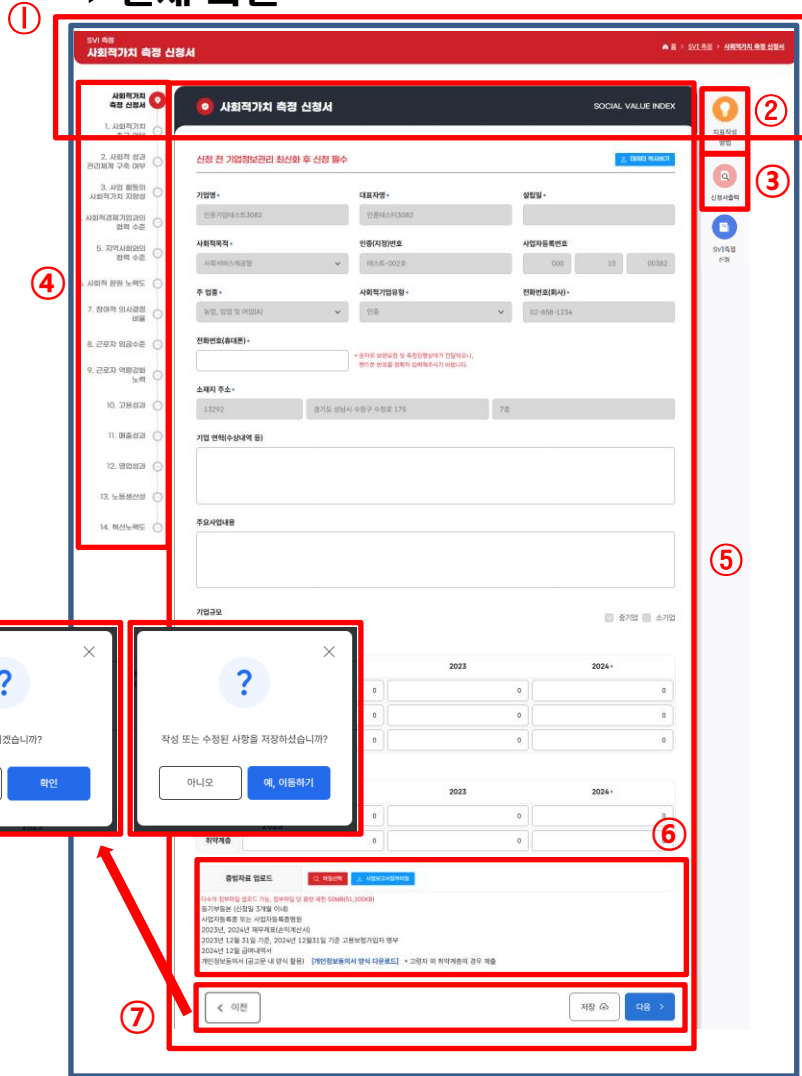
① 

SVI 측정
사회적가치 측정 신청서
홈 > SVI 측정 > 사회적가치 측정 신청서

사회적가치 측정 신청서
1. 사회적가치 추구 여부
2. 사회적 성과 관리체계 구축 여부
3. 사업 활동의 사회적가치 지향성
4. 사회적경제기업과의 협력 수준
5. 지역사회와의 협력 수준
6. 사회적 환원 노력도
7. 참여적 의사결정 비율
8. 근로자 임금수준
9. 근로자 역량강화 노력
10. 고용성과
11. 매출성과
12. 영업성과
13. 노동생산성
14. 혁신노력도

④

사회적가치 측정 신청서
SOCIAL VALUE INDEX

② 자료작성 방법
③ 신청서출력
SVI측정 신청

신청 전 기업정보관리 최신화 후 신청 필수
데이터 적재하기

기업명 *
인증기업테스트3082
대표자명 *
인증테스트3082
설립일 *

사회적목적 *
사회서비스제공형
인증(지정)번호
테스트-002호
사업자등록번호
000 10 00382

주 업종 *
농업, 임업 및 어업(A)
사회적기업유형 *
인증
전화번호(회사) *
02-858-1234

전화번호(휴대폰) *
* 문자로 보완요청 및 측정진행상태가 전달되오니, 핸드폰 번호를 정확히 입력해주시기 바랍니다.

소재지 주소 *
13292
경기도 성남시 수정구 수정로 175
7층

기업 연혁(수상내역 등)

주요사업내용

⑤

기업규모
중기업 소기업

2023
2024 *
0 0
0 0
0 0

2023
2024 *
0
취약계층
0 0

⑥

증빙자료 업로드
파일선택
사업보고서첨부파일

다수의 첨부파일 업로드 가능, 첨부파일 당 용량 제한 50MB(51,200KB)
등기부등본 (신청일 3개월 이내)
사업자등록증 또는 사업자등록증명원
2023년, 2024년 재무제표(손익계산서)
2023년 12월 31일 기준, 2024년 12월31일 기준 고용보험가입자 명부
2024년 12월 급여대장서
개인정보동의서 (공고문 내 양식 활용) [개인정보동의서 양식 다운로드] * 고령자 외 취약계층의 경우 제출

⑦
< 이전
저장
다음 >

?
겠습니까?
확인

?
작성 또는 수정된 사항을 저장하셨습니까?
아니오
예, 이동하기